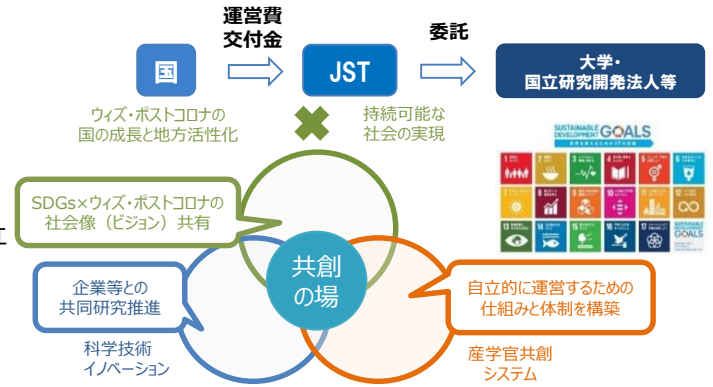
国

運営費
交付金

JST

委託

大学・
国立研究開発法人等

ウィズ・ポストコロナの
国の成長と地方活性化

持続可能な
社会の実現

SUSTAINABLE DEVELOPMENT GOALS

SDGs×ウィズ・ポストコロナの
社会像（ビジョン）共有

共創
の場

企業等との
共同研究推進

自立的に運営するための
仕組みと体制を構築

科学技術
イノベーション

産学官共創
システム